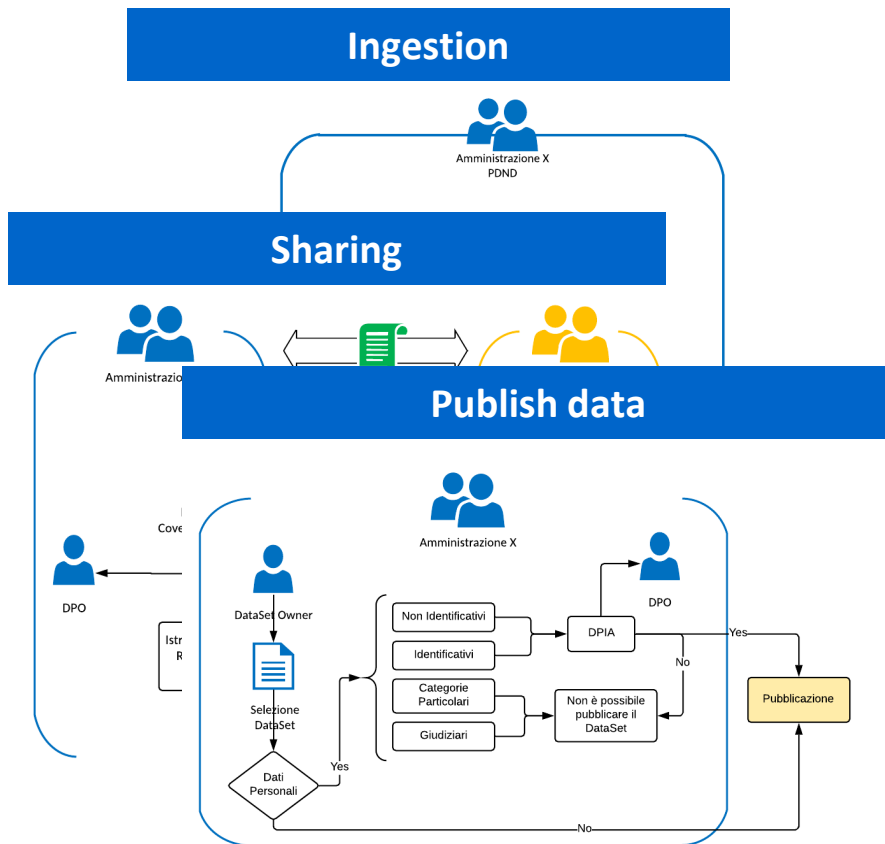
Ingestion

Amministrazione X
PDND

Sharing

Amministrazio

Publish data

Amministrazione X

Cove

DPO

Istr
R

DataSet Owner

Selezione DataSet

Dati Personali

Yes

Non Identificativi

Identificativi

Categorie Particolari

Giudiziari

DPIA

DPO

Yes

No

Non è possibile pubblicare il DataSet

Pubblicazione

No